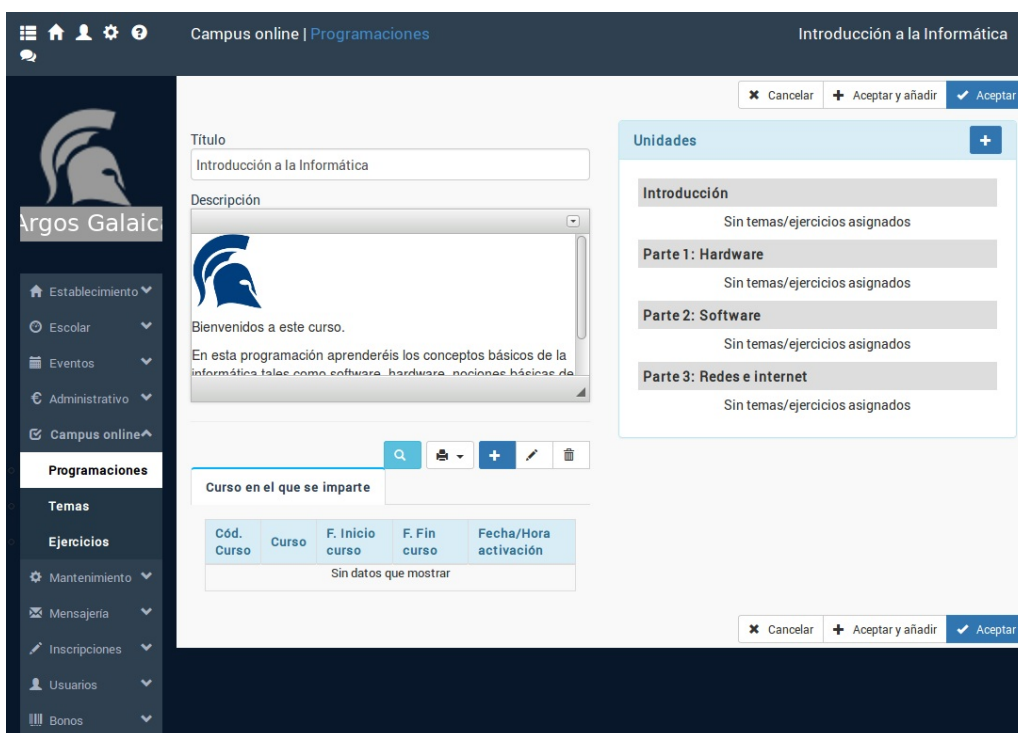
Campus online | Programaciones

Introducción a la Informática

Argos Galaic

Establecimiento
Escolar
Eventos
Administrativo
Campus online
Programaciones
Temas
Ejercicios
Mantenimiento
Mensajería
Inscripciones
Usuarios
Bonos

Cancelar
Aceptar y añadir
Aceptar

Título
Introducción a la Informática

Descripción

Bienvenidos a este curso.

En esta programación aprenderéis los conceptos básicos de la informática tales como software, hardware, nociones básicas de

Curso en el que se imparte

| Cód. Curso | Curso | F. Inicio curso | F. Fin curso | Fecha/Hora activación |
|---|---|---|---|---|
| Sin datos que mostrar | | | | |

Unidades

Introducción
Sin temas/ejercicios asignados
Parte 1: Hardware
Sin temas/ejercicios asignados
Parte 2: Software
Sin temas/ejercicios asignados
Parte 3: Redes e internet
Sin temas/ejercicios asignados

Cancelar
Aceptar y añadir
Aceptar